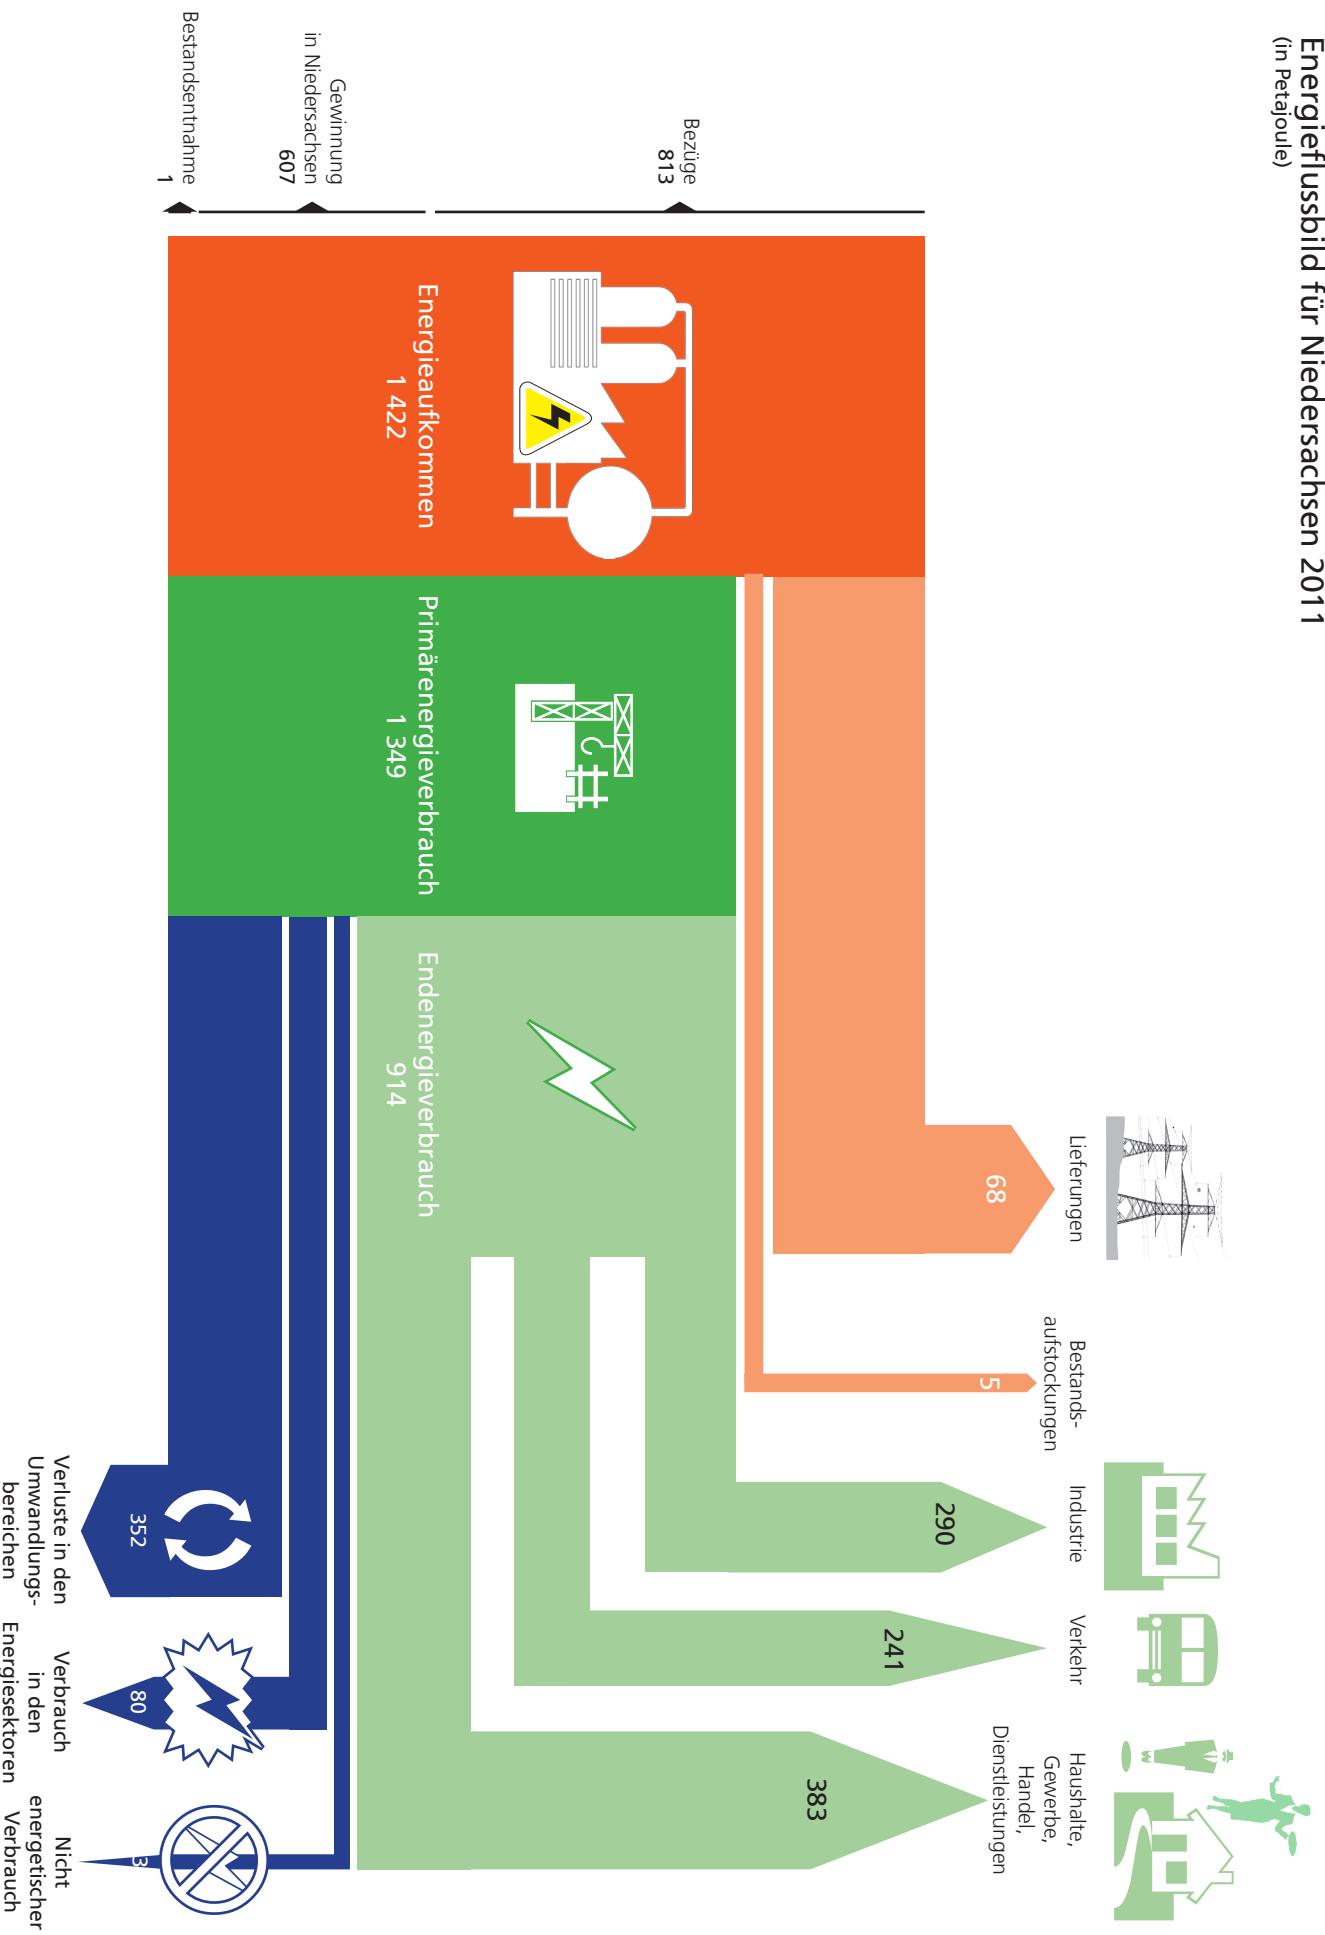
Energieflussbild für Niedersachsen 2011
(in Petajoule)

Bezüge
813

Gewinnung
in Niedersachsen
607

Bestandsentnahme
1

Energieaufkommen
1 422

Primärenergieverbrauch
1 349

Endenergieverbrauch
914

Lieferungen
68

Bestandsaufstockungen
5

Industrie
290

Verkehr
241

Haushalte,
Gewerbe,
Handel,
Dienstleistungen
383

352
Verluste in den
Umwandlungsbereichen

80
Verbrauch
in den
Energiesektoren

3
Nicht
energetischer
Verbrauch